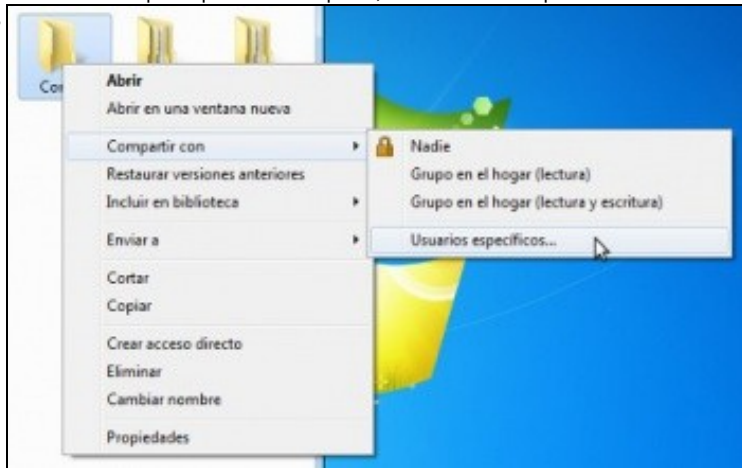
Co

Abrir
Abrir en una ventana nueva

Compartir con
Restaurar versiones anteriores
Incluir en biblioteca

Enviar a

Cortar
Copiar

Crear acceso directo
Eliminar
Cambiar nombre

Propiedades

Nadie
Grupo en el hogar (lectura)
Grupo en el hogar (lectura y escritura)

Usuarios específicos...